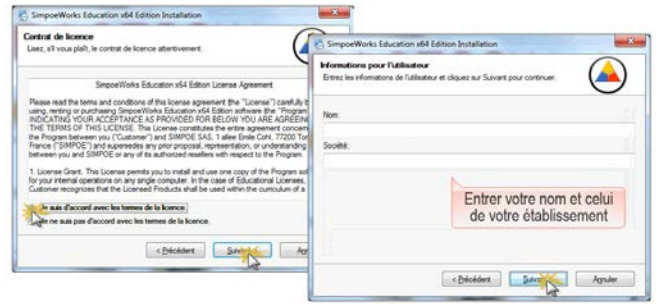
SimpoeWorks Education x64 Edition Installation

Contrat de licence
Lisez, s'il vous plaît, le contrat de licence attentivement.

SimpoeWorks Education x64 Edition License Agreement

Please read the terms and conditions of this license agreement (the "License") carefully b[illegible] using, renting or purchasing SimpoeWorks Education x64 Edition software (the "Program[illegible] INDICATING YOUR ACCEPTANCE AS PROVIDED FOR BELOW YOU ARE AGREEIN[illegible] THE TERMS OF THIS LICENSE. This License constitutes the entire agreement concern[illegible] the Program between you ("Customer") and SIMPOE SAS, 1 allee Emile Cohl, 77200 Tor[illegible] France ("SIMPOE") and supersedes any prior proposal, representation, or understanding between you and SIMPOE or any of its authorized resellers with respect to the Program.

1. License Grant. This License permits you to install and use one copy of the Program so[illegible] for your internal operations on any single computer. In the case of Educational Licenses, Customer recognizes that the Licensed Products shall be used within the curriculum of a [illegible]

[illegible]e suis d'accord avec les termes de la licence.
Je ne suis pas d'accord avec les termes de la licence.

< Précédent
Suiv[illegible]
An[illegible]

SimpoeWorks Education x64 Edition Installation

Informations pour l'utilisateur
Entrez les informations de l'utilisateur et cliquez sur Suivant pour continuer.

Nom:

Société:

Entrer votre nom et celui de votre établissement

< Précédent
Suiva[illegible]
Annuler